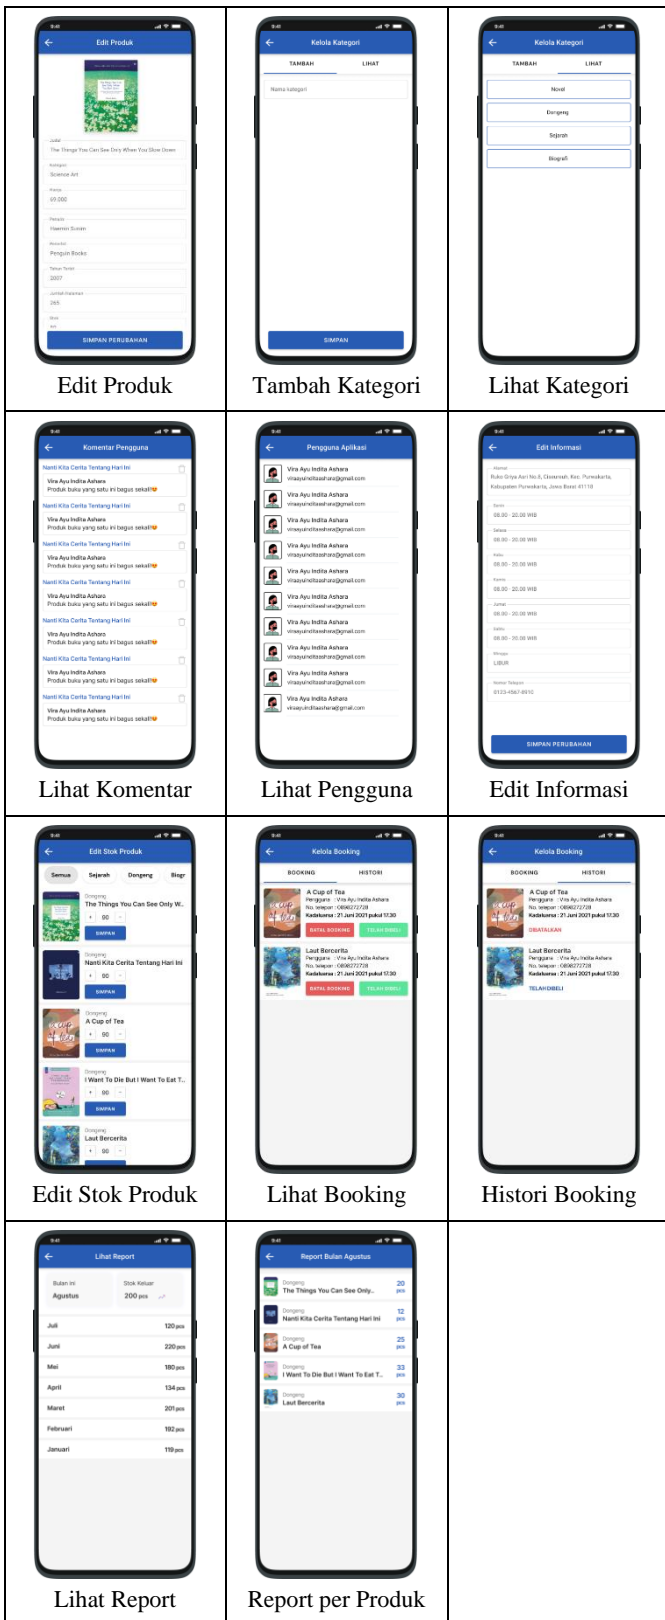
| | | |
|---|---|---|
| 9:41 Edit Produk Judul The Things You Can See Only When You Slow Down Kategori Science Art Harga 69.000 Penulis Haemin Sunim Penerbit Penguin Books Tahun Terbit 2007 Jumlah Halaman 265 Stok SIMPAN PERUBAHAN Edit Produk | 9:41 Kelola Kategori TAMBAH LIHAT Nama kategori SIMPAN Tambah Kategori | 9:41 Kelola Kategori TAMBAH LIHAT Novel Dongeng Sejarah Biografi Lihat Kategori |
| 9:41 Komentar Pengguna Nanti Kita Cerita Tentang Hari Ini Vira Ayu Indita Ashara Produk buku yang satu ini bagus sekali! Nanti Kita Cerita Tentang Hari Ini Vira Ayu Indita Ashara Produk buku yang satu ini bagus sekali! Nanti Kita Cerita Tentang Hari Ini Vira Ayu Indita Ashara Produk buku yang satu ini bagus sekali! Nanti Kita Cerita Tentang Hari Ini Vira Ayu Indita Ashara Produk buku yang satu ini bagus sekali! Nanti Kita Cerita Tentang Hari Ini Vira Ayu Indita Ashara Produk buku yang satu ini bagus sekali! Nanti Kita Cerita Tentang Hari Ini Vira Ayu Indita Ashara Produk buku yang satu ini bagus sekali! Nanti Kita Cerita Tentang Hari Ini Vira Ayu Indita Ashara Produk buku yang satu ini bagus sekali! Lihat Komentar | 9:41 Pengguna Aplikasi Vira Ayu Indita Ashara viraayuinditaashara@gmail.com (×10) Lihat Pengguna | 9:41 Edit Informasi Alamat Ruko Griya Asri No.6, Ciwanneh, Kec. Purwokarta, Kabupaten Purwokarta, Jawa Barat 41118 Senin 08.00 - 20.00 WIB Selasa 08.00 - 20.00 WIB Rabu 08.00 - 20.00 WIB Kamis 08.00 - 20.00 WIB Jumat 08.00 - 20.00 WIB Sabtu 08.00 - 20.00 WIB Minggu LIBUR Nomor Telepon 0123-4567-8910 SIMPAN PERUBAHAN Edit Informasi |
| 9:41 Edit Stok Produk Semua Sejarah Dongeng Biogr Dongeng The Things You Can See Only W.. 90 SIMPAN Dongeng Nanti Kita Cerita Tentang Hari Ini 90 SIMPAN Dongeng A Cup of Tea 90 SIMPAN Dongeng I Want To Die But I Want To Eat T.. 90 SIMPAN Dongeng Laut Bercerita 90 Edit Stok Produk | 9:41 Kelola Booking BOOKING HISTORI A Cup of Tea Pengguna : Vira Ayu Indita Ashara No. telepon : 0896272728 Kadaluarsa : 21 Juni 2021 pukul 17.30 BATAL BOOKING TELAH DIBELI Laut Bercerita Pengguna : Vira Ayu Indita Ashara No. telepon : 0896272728 Kadaluarsa : 21 Juni 2021 pukul 17.30 BATAL BOOKING TELAH DIBELI Lihat Booking | 9:41 Kelola Booking BOOKING HISTORI A Cup of Tea Pengguna : Vira Ayu Indita Ashara No. telepon : 0896272728 Kadaluarsa : 21 Juni 2021 pukul 17.30 DIBATALKAN Laut Bercerita Pengguna : Vira Ayu Indita Ashara No. telepon : 0896272728 Kadaluarsa : 21 Juni 2021 pukul 17.30 TELAH DIBELI Histori Booking |
| 9:41 Lihat Report Bulan Ini Agustus Stok Keluar 200 pcs Juli 120 pcs Juni 220 pcs Mei 180 pcs April 134 pcs Maret 201 pcs Februari 192 pcs Januari 119 pcs Lihat Report | 9:41 Report Bulan Agustus Dongeng The Things You Can See Only.. 20 pcs Dongeng Nanti Kita Cerita Tentang Hari Ini 12 pcs Dongeng A Cup of Tea 25 pcs Dongeng I Want To Die But I Want To Eat T.. 33 pcs Dongeng Laut Bercerita 30 pcs Report per Produk | |